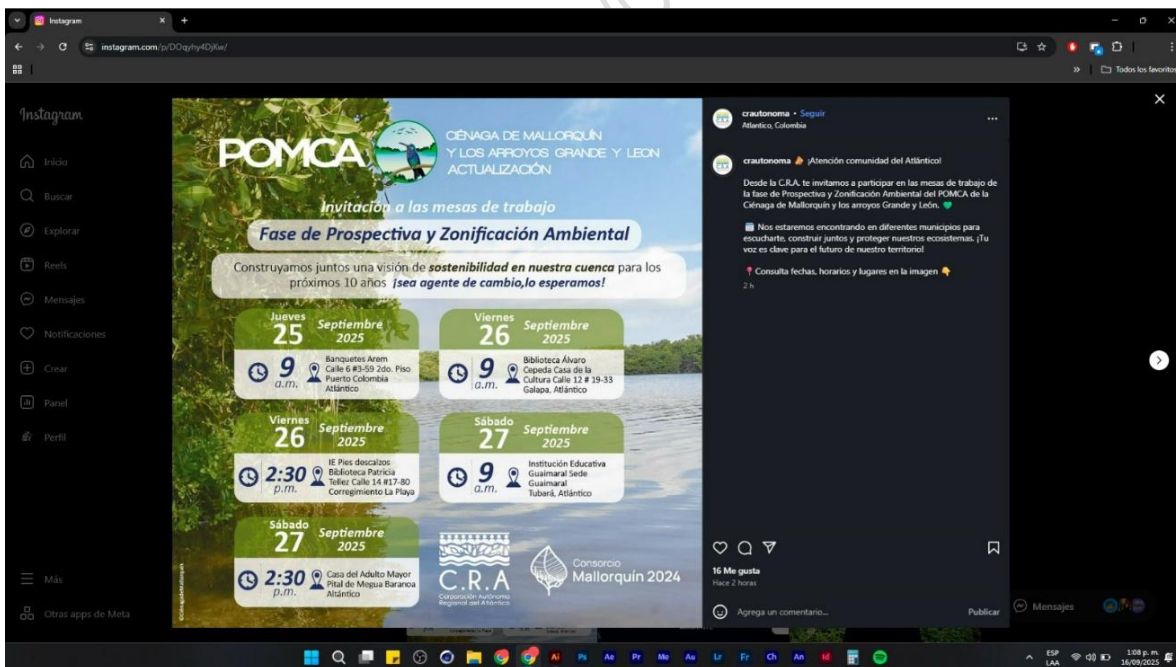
Instagram
instagram.com/p/DOqyhy4DjKw/
Todos los favoritos

Instagram
Inicio
Buscar
Explorar
Reels
Mensajes
Notificaciones
Crear
Panel
Perfil
Más
Otras apps de Meta

POMCA
CIÉNAGA DE MALLORQUÍN Y LOS ARROYOS GRANDE Y LEON
ACTUALIZACIÓN

Invitación a las mesas de trabajo
Fase de Prospectiva y Zonificación Ambiental
Construyamos juntos una visión de sostenibilidad en nuestra cuenca para los próximos 10 años ¡sea agente de cambio,lo esperamos!

Jueves 25 Septiembre 2025
9 a.m.
Banquetes Arem Calle 6 #3-59 2do. Piso Puerto Colombia Atlántico

Viernes 26 Septiembre 2025
9 a.m.
Biblioteca Álvaro Cepeda Casa de la Cultura Calle 12 # 19-33 Galapa, Atlántico

Viernes 26 Septiembre 2025
2:30 p.m.
IE Pies descalzos Biblioteca Patricia Tellez Calle 14 #17-80 Corregimiento La Playa

Sábado 27 Septiembre 2025
9 a.m.
Institución Educativa Guaimaral Sede Guaimaral Tubará, Atlántico

Sábado 27 Septiembre 2025
2:30 p.m.
Casa del Adulto Mayor Pital de Megua Baranoa Atlántico

C.R.A
Corporación Autónoma Regional del Atlántico
Consorcio Mallorquín 2024

crautonoma • Seguir
Atlántico, Colombia

crautonoma ¡Atención comunidad del Atlántico!

Desde la C.R.A. te invitamos a participar en las mesas de trabajo de la fase de Prospectiva y Zonificación Ambiental del POMCA de la Ciénaga de Mallorquín y los arroyos Grande y León.

Nos estaremos encontrando en diferentes municipios para escucharte, construir juntos y proteger nuestros ecosistemas. ¡Tu voz es clave para el futuro de nuestro territorio!

Consulta fechas, horarios y lugares en la imagen

2 h

16 Me gusta
Hace 2 horas
Agrega un comentario...
Publicar
Mensajes

ESP LAA 1:08 p. m. 16/09/2025